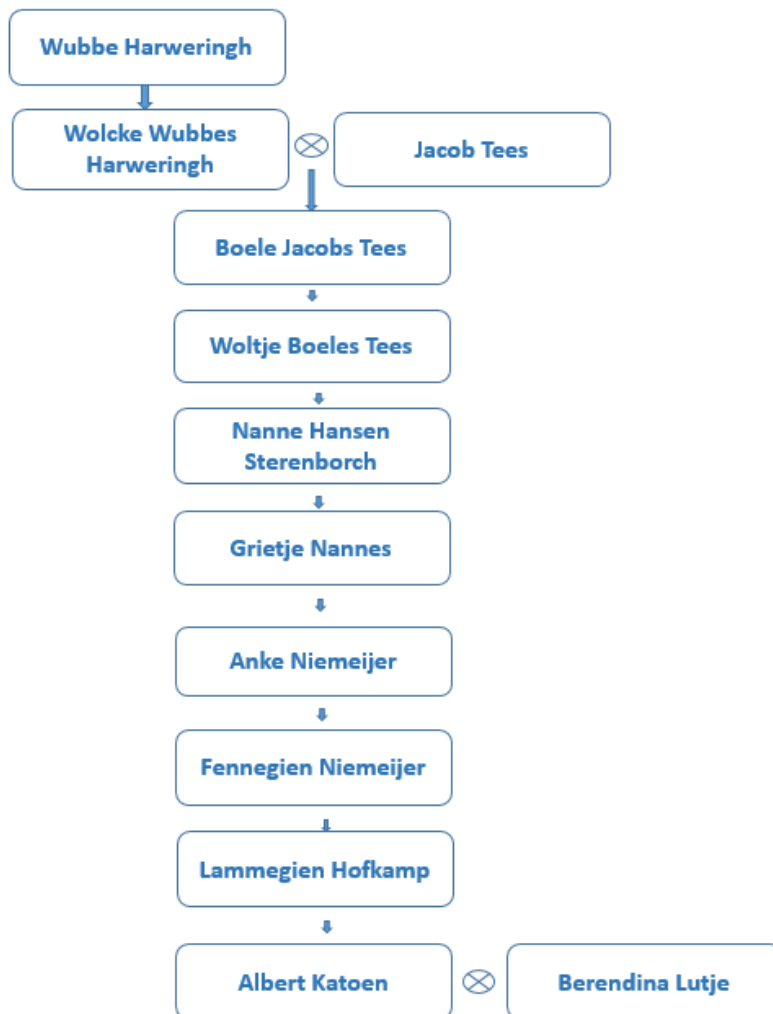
Wubbe Harweringh

Wolcke Wubbes Harweringh ⊗ Jacob Tees

Boele Jacobs Tees

Woltje Boeles Tees

Nanne Hansen Sterenborch

Grietje Nannes

Anke Niemeijer

Fennegien Niemeijer

Lammegien Hofkamp

Albert Katoen ⊗ Berendina Lutje